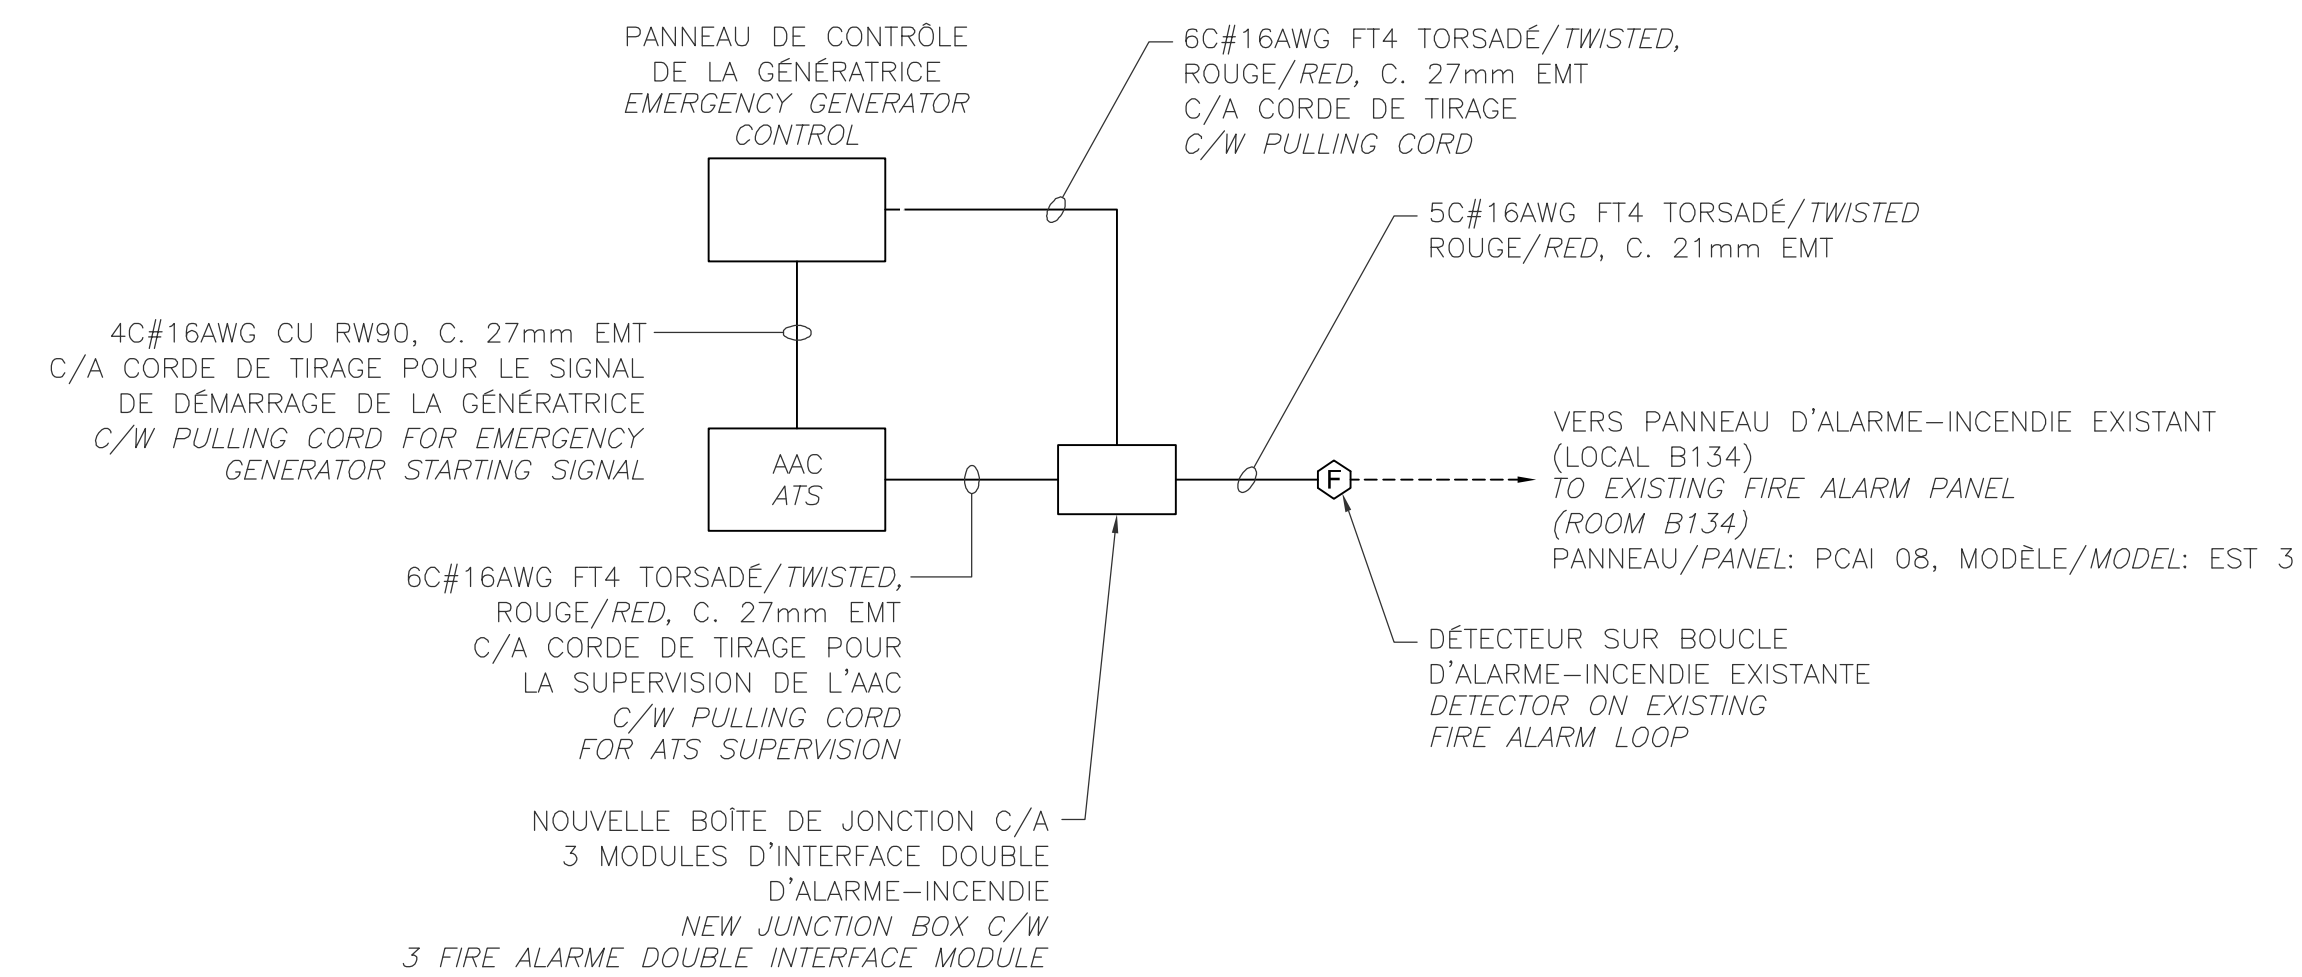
PANNEAU DE CONTRÔLE DE LA GÉNÉRATRICE
EMERGENCY GENERATOR CONTROL

6C#16AWG FT4 TORSADÉ/TWISTED, ROUGE/RED, C. 27mm EMT
C/A CORDE DE TIRAGE
C/W PULLING CORD

5C#16AWG FT4 TORSADÉ/TWISTED ROUGE/RED, C. 21mm EMT

4C#16AWG CU RW90, C. 27mm EMT
C/A CORDE DE TIRAGE POUR LE SIGNAL DE DÉMARRAGE DE LA GÉNÉRATRICE
C/W PULLING CORD FOR EMERGENCY GENERATOR STARTING SIGNAL

AAC
ATS

F

VERS PANNEAU D'ALARME—INCENDIE EXISTANT (LOCAL B134)
TO EXISTING FIRE ALARM PANEL (ROOM B134)
PANNEAU/PANEL: PCAI 08, MODÈLE/MODEL: EST 3

6C#16AWG FT4 TORSADÉ/TWISTED, ROUGE/RED, C. 27mm EMT
C/A CORDE DE TIRAGE POUR LA SUPERVISION DE L'AAC
C/W PULLING CORD FOR ATS SUPERVISION

DÉTECTEUR SUR BOUCLE D'ALARME—INCENDIE EXISTANTE
DETECTOR ON EXISTING FIRE ALARM LOOP

NOUVELLE BOÎTE DE JONCTION C/A 3 MODULES D'INTERFACE DOUBLE D'ALARME—INCENDIE
NEW JUNCTION BOX C/W 3 FIRE ALARME DOUBLE INTERFACE MODULE